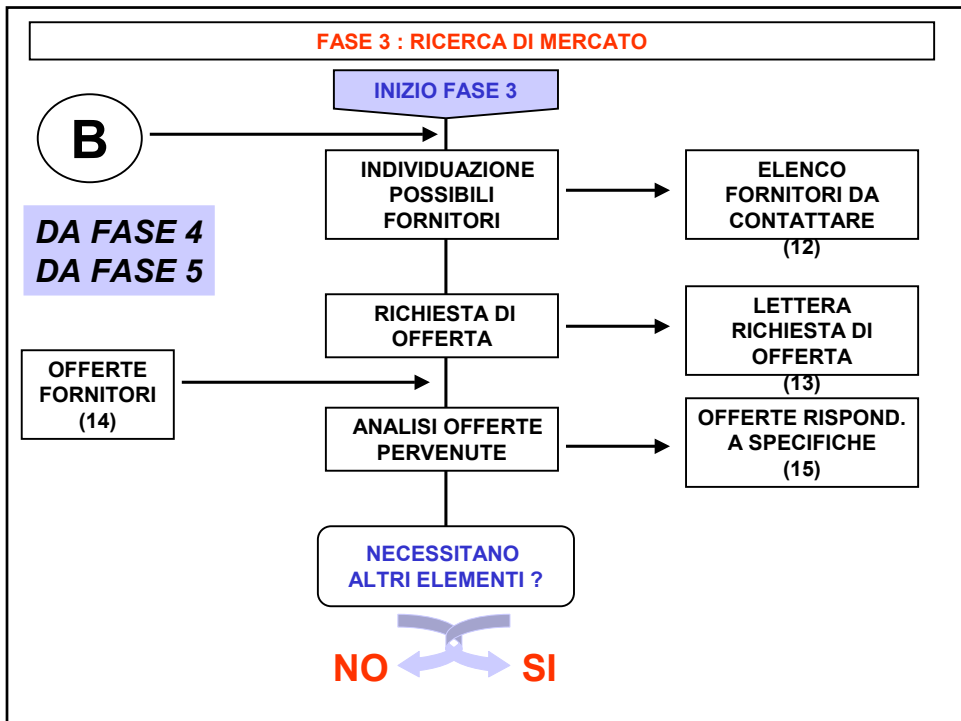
FASE 3 : RICERCA DI MERCATO

INIZIO FASE 3

B

DA FASE 4
DA FASE 5

INDIVIDUAZIONE POSSIBILI FORNITORI

ELENCO FORNITORI DA CONTATTARE (12)

RICHIESTA DI OFFERTA

LETTERA RICHIESTA DI OFFERTA (13)

OFFERTE FORNITORI (14)

ANALISI OFFERTE PERVENUTE

OFFERTE RISPOND. A SPECIFICHE (15)

NECESSITANO ALTRI ELEMENTI ?

NO

SI